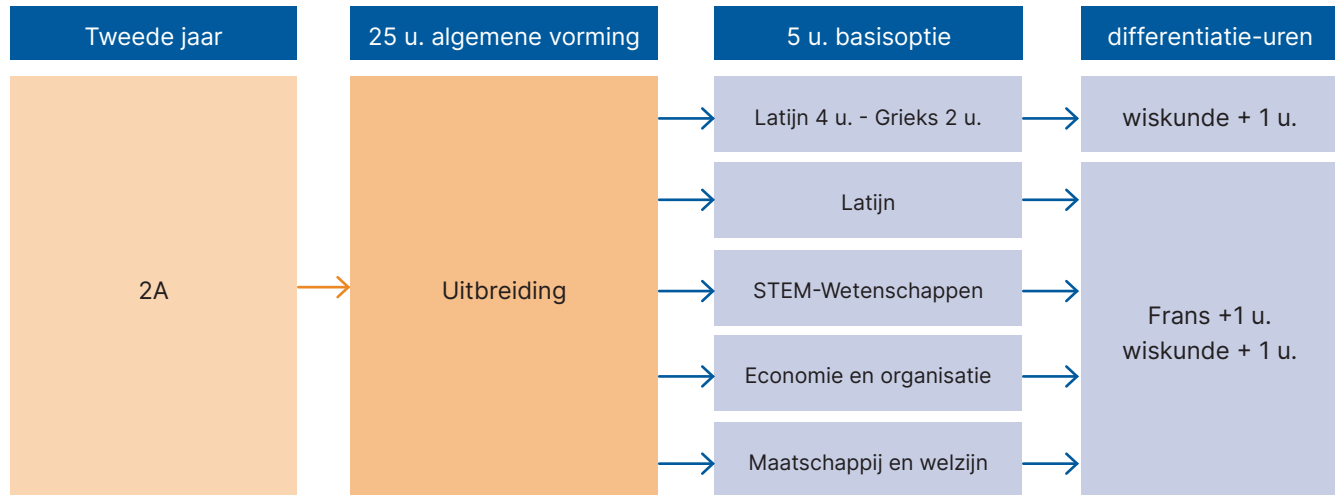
| Tweede jaar | 25 u. algemene vorming | 5 u. basisoptie | differentiatie-uren |
|---|---|---|---|
| 2A | Uitbreiding | Latijn 4 u. - Grieks 2 u. | wiskunde + 1 u. |
| | | Latijn | Frans +1 u. wiskunde + 1 u. |
| | | STEM-Wetenschappen | |
| | | Economie en organisatie | |
| | | Maatschappij en welzijn | |